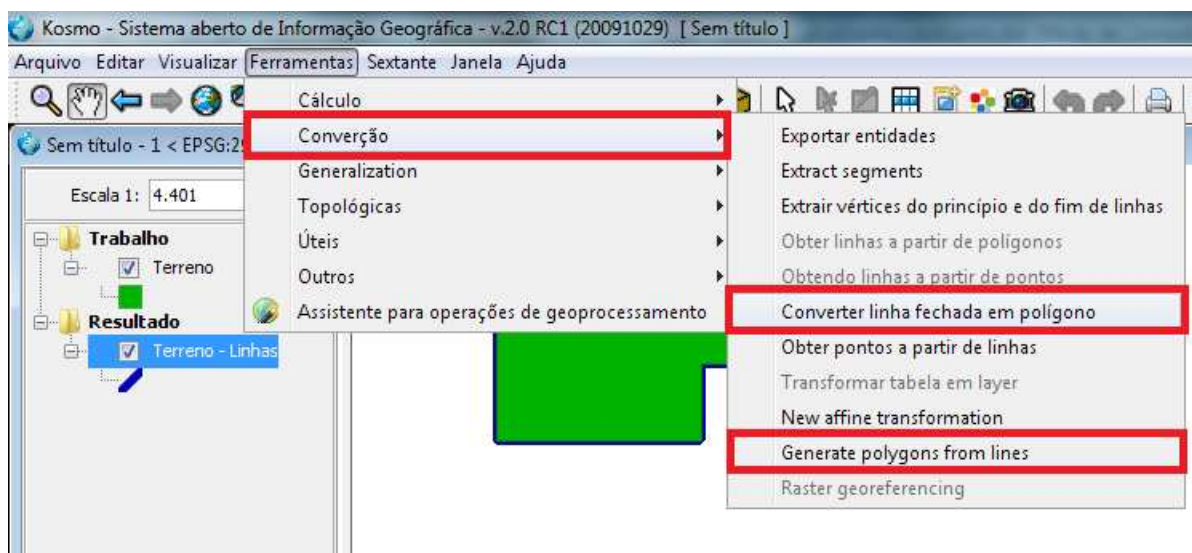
Kosmo - Sistema aberto de Informação Geográfica - v.2.0 RC1 (20091029) [ Sem título ]

Arquivo Editar Visualizar Ferramentas Sextante Janela Ajuda

Sem título - 1 < EPSG:2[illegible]

Escala 1: 4.401

Trabalho
Terreno
Resultado
Terreno - Linhas

Cálculo
Converção
Generalization
Topológicas
Úteis
Outros
Assistente para operações de geoprocessamento

Exportar entidades
Extract segments
Extrair vértices do princípio e do fim de linhas
Obter linhas a partir de polígonos
Obtendo linhas a partir de pontos
Converter linha fechada em polígono
Obter pontos a partir de linhas
Transformar tabela em layer
New affine transformation
Generate polygons from lines
Raster georeferencing